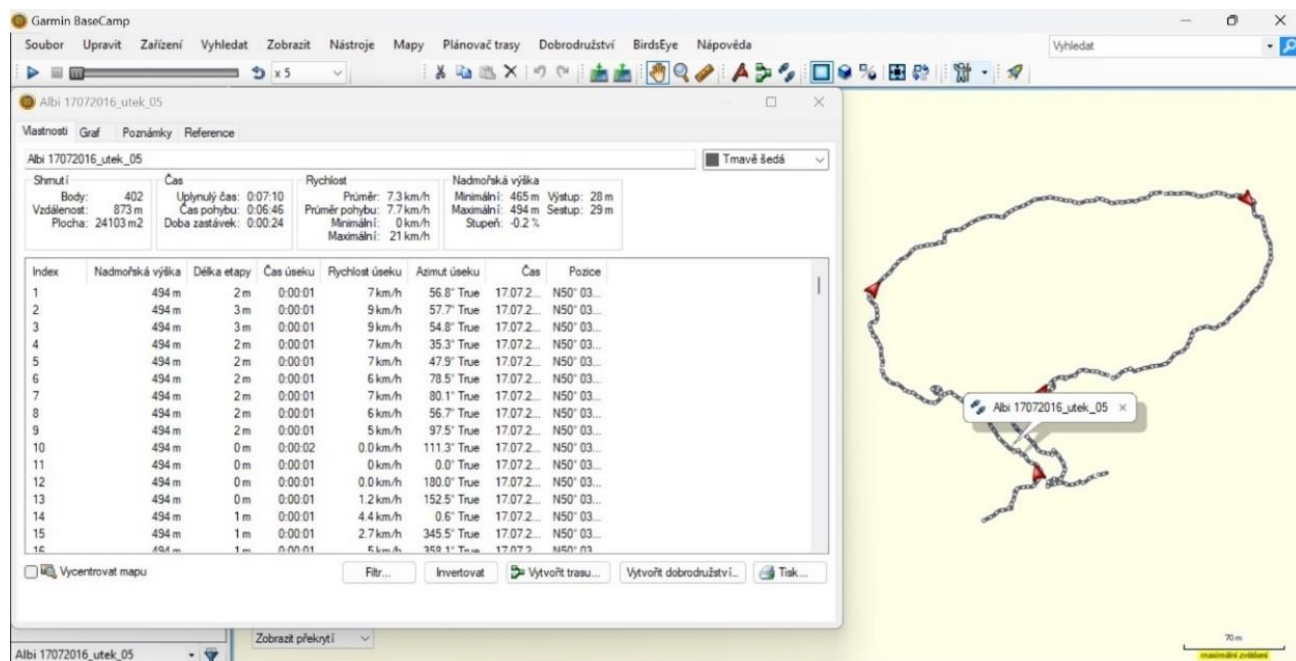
Garmin BaseCamp

Soubor Upravit Zařízení Vyhledat Zobrazit Nástroje Mapy Plánovač trasy Dobrodružství BirdsEye Nápověda

Vyhledat

x 5

Albi 17072016_utek_05

Vlastnosti Graf Poznámky Reference

Albi 17072016_utek_05

Tmavě šedá

Shrnutí
Body: 402
Vzdálenost: 873 m
Plocha: 24103 m2

Čas
Uplynulý čas: 0:07:10
Čas pohybu: 0:06:46
Doba zastávek: 0:00:24

Rychlost
Průměr: 7.3 km/h
Průměr pohybu: 7.7 km/h
Minimální: 0 km/h
Maximální: 21 km/h

Nadmořská výška
Minimální: 465 m Výstup: 28 m
Maximální: 494 m Sestup: 29 m
Stupeň: -0.2 %

| Index | Nadmořská výška | Délka etapy | Čas úseku | Rychlost úseku | Azimut úseku | Čas | Pozice |
|---|---|---|---|---|---|---|---|
| 1 | 494 m | 2 m | 0:00:01 | 7 km/h | 56.8° True | 17.07.2... | N50° 03... |
| 2 | 494 m | 3 m | 0:00:01 | 9 km/h | 57.7° True | 17.07.2... | N50° 03... |
| 3 | 494 m | 3 m | 0:00:01 | 9 km/h | 54.8° True | 17.07.2... | N50° 03... |
| 4 | 494 m | 2 m | 0:00:01 | 7 km/h | 35.3° True | 17.07.2... | N50° 03... |
| 5 | 494 m | 2 m | 0:00:01 | 7 km/h | 47.9° True | 17.07.2... | N50° 03... |
| 6 | 494 m | 2 m | 0:00:01 | 6 km/h | 78.5° True | 17.07.2... | N50° 03... |
| 7 | 494 m | 2 m | 0:00:01 | 7 km/h | 80.1° True | 17.07.2... | N50° 03... |
| 8 | 494 m | 2 m | 0:00:01 | 6 km/h | 56.7° True | 17.07.2... | N50° 03... |
| 9 | 494 m | 2 m | 0:00:01 | 5 km/h | 97.5° True | 17.07.2... | N50° 03... |
| 10 | 494 m | 0 m | 0:00:02 | 0.0 km/h | 111.3° True | 17.07.2... | N50° 03... |
| 11 | 494 m | 0 m | 0:00:01 | 0 km/h | 0.0° True | 17.07.2... | N50° 03... |
| 12 | 494 m | 0 m | 0:00:01 | 0.0 km/h | 180.0° True | 17.07.2... | N50° 03... |
| 13 | 494 m | 0 m | 0:00:01 | 1.2 km/h | 152.5° True | 17.07.2... | N50° 03... |
| 14 | 494 m | 1 m | 0:00:01 | 4.4 km/h | 0.6° True | 17.07.2... | N50° 03... |
| 15 | 494 m | 1 m | 0:00:01 | 2.7 km/h | 345.5° True | 17.07.2... | N50° 03... |
| 16 | 494 m | 1 m | 0:00:01 | 5 km/h | 358.1° True | 17.07.2... | N50° 03... |

Vycentrovat mapu

Filtr... Invertovat Vytvořit trasu... Vytvořit dobrodružství... Tisk...

Albi 17072016_utek_05

Zobrazit překrytí

Albi 17072016_utek_05

70 m
maximální zvětšení